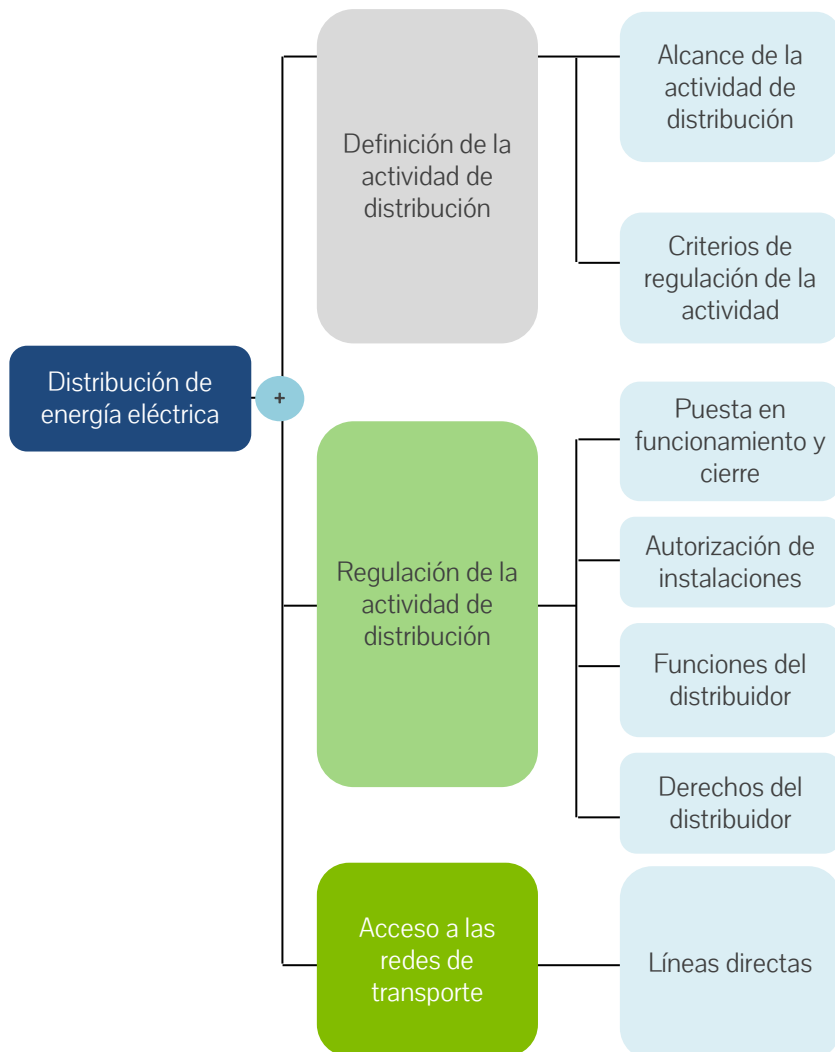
Distribución de energía eléctrica

+

Definición de la actividad de distribución

Alcance de la actividad de distribución

Criterios de regulación de la actividad

Regulación de la actividad de distribución

Puesta en funcionamiento y cierre

Autorización de instalaciones

Funciones del distribuidor

Derechos del distribuidor

Acceso a las redes de transporte

Líneas directas